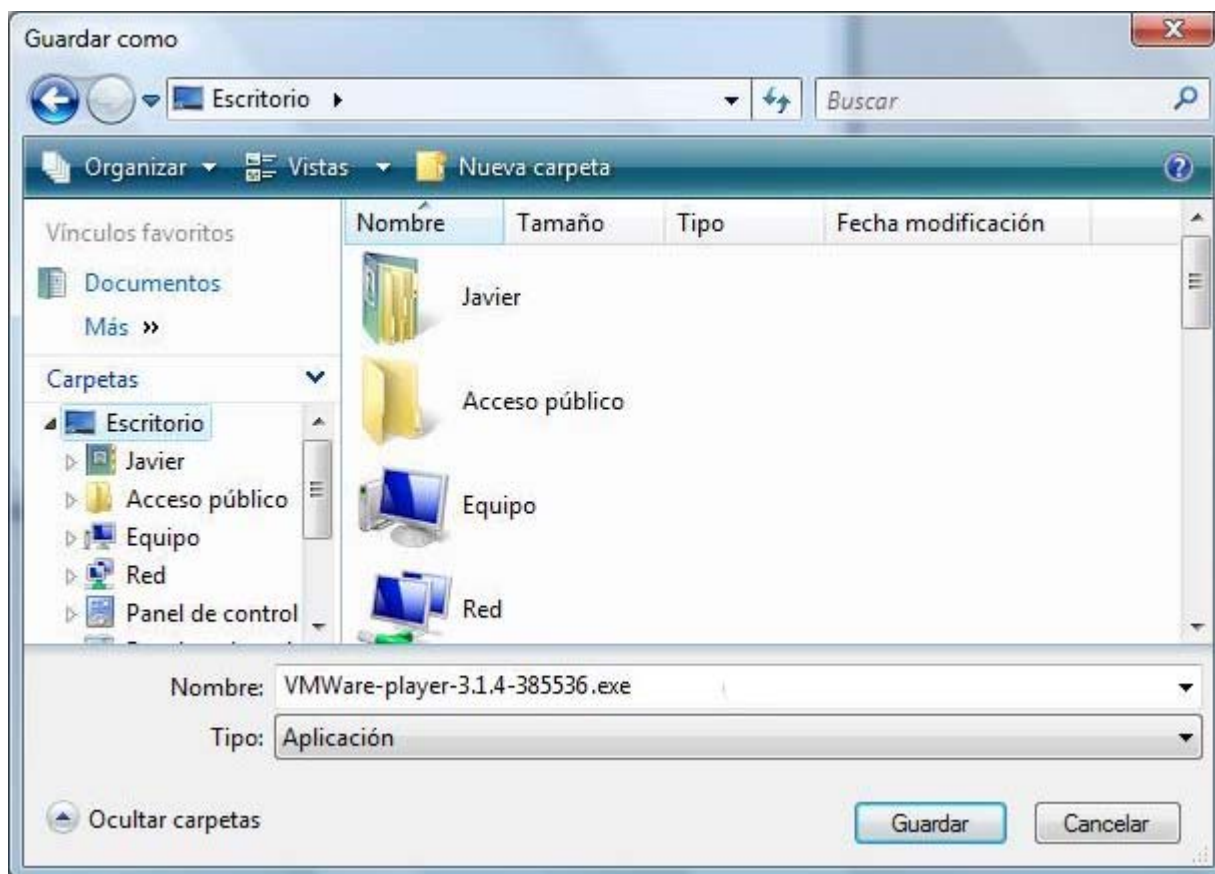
Guardar como

Escritorio ▸

Buscar

Organizar ▾ Vistas ▾ Nueva carpeta

Vínculos favoritos

Documentos

Más »

Carpetas

Escritorio

Javier

Acceso público

Equipo

Red

Panel de control

| Nombre | Tamaño | Tipo | Fecha modificación |
|---|---|---|---|
| Javier | | | |
| Acceso público | | | |
| Equipo | | | |
| Red | | | |

Nombre: VMWare-player-3.1.4-385536.exe

Tipo: Aplicación

Ocultar carpetas

Guardar

Cancelar